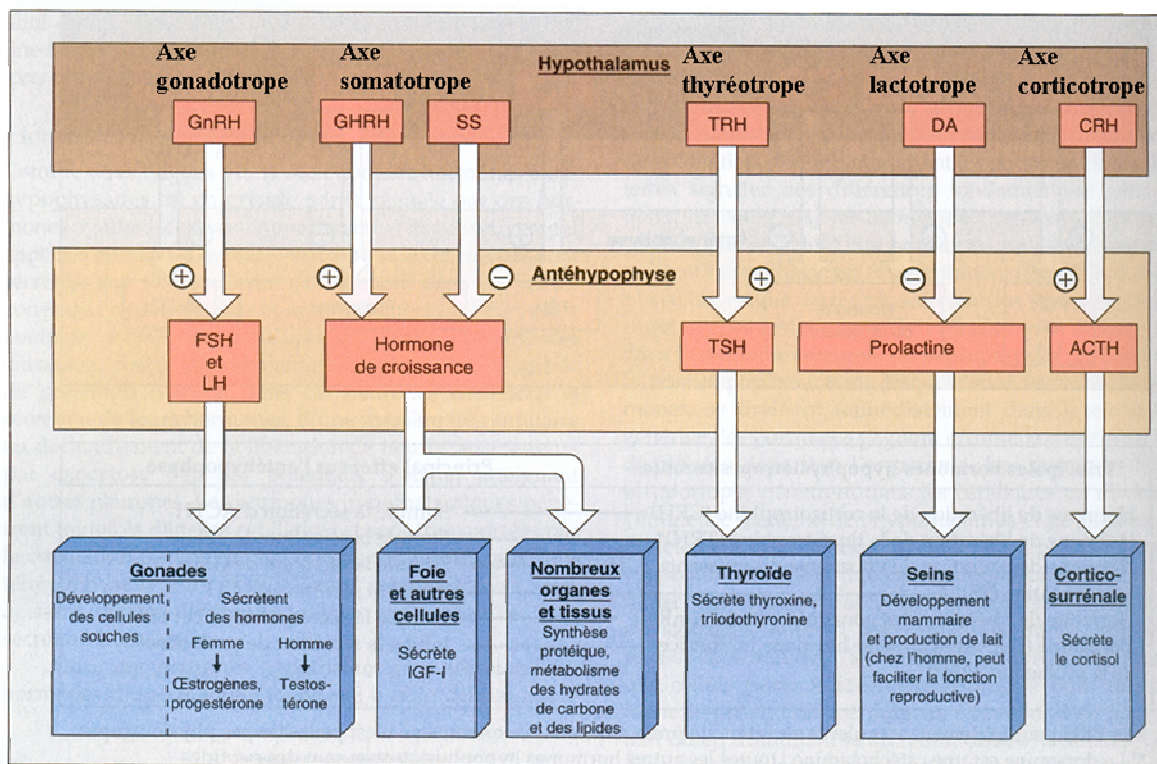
Axe gonadotrope

Axe somatotrope

Hypothalamus

Axe thyréotrope

Axe lactotrope

Axe corticotrope

GnRH

GHRH

SS

TRH

DA

CRH

+

+

−

Antéhypophyse

+

−

+

FSH et LH

Hormone de croissance

TSH

Prolactine

ACTH

Gonades

Développement des cellules souches

Sécrètent des hormones

Femme

Œstrogènes, progestérone

Homme

Testostérone

Foie et autres cellules

Sécrète IGF-I

Nombreux organes et tissus

Synthèse protéique, métabolisme des hydrates de carbone et des lipides

Thyroïde

Sécrète thyroxine, triiodothyronine

Seins

Développement mammaire et production de lait (chez l'homme, peut faciliter la fonction reproductive)

Corticosurrénale

Sécrète le cortisol